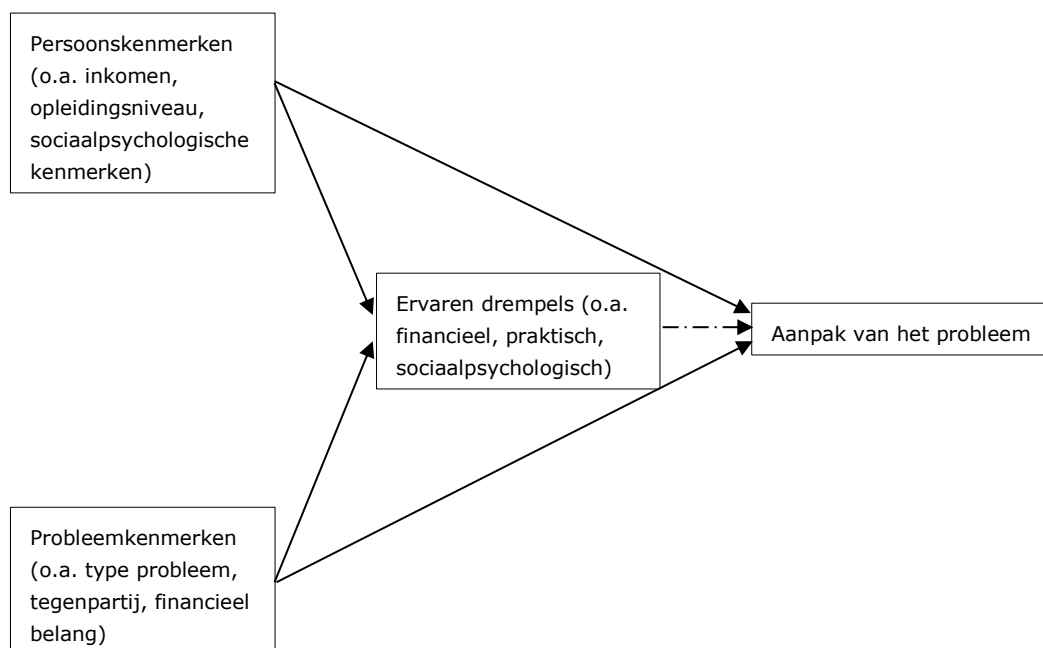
Persoonskenmerken (o.a. inkomen, opleidingsniveau, sociaalpsychologische kenmerken)

Ervaren drempels (o.a. financieel, praktisch, sociaalpsychologisch)

Aanpak van het probleem

Probleemkenmerken (o.a. type probleem, tegenpartij, financieel belang)